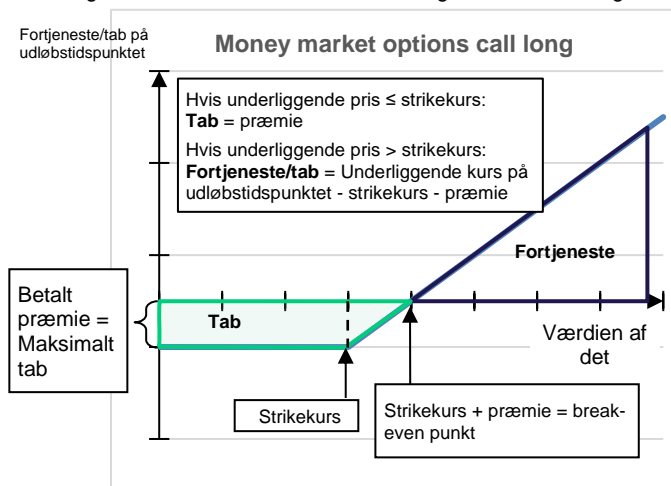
Fortjeneste/tab på udløbstidspunktet

Money market options call long

Hvis underliggende pris ≤ strikekurs:
**Tab** = præmie
Hvis underliggende pris > strikekurs:
**Fortjeneste/tab** = Underliggende kurs på udløbstidspunktet - strikekurs - præmie

Fortjeneste

Betalt præmie = Maksimalt tab

Tab

Værdien af det

Strikekurs

Strikekurs + præmie = break-even punkt